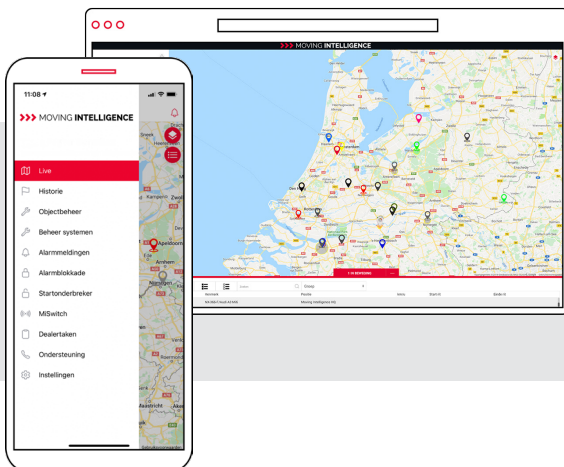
MOVING INTELLIGENCE

11:08

MOVING INTELLIGENCE

Live
Historie
Objectbeheer
Beheer systemen
Alarmmeldingen
Alarmblokkade
Startonderbreker
MiSwitch
Dealertaken
Ondersteuning
Instellingen

Kampen
Zwol
Apeldoorn
Arnhem
Nijmegen
Maastricht

Groep
Kenteken
Positie
Moving Intelligence HQ